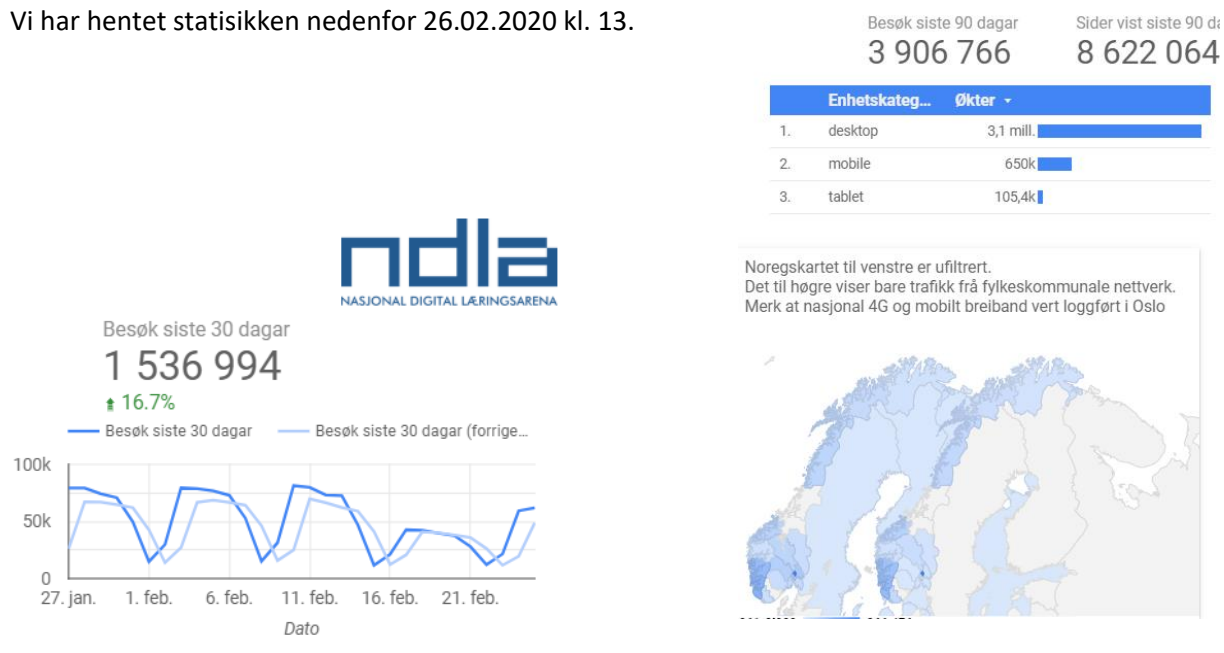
Vi har hentet statisikken nedenfor 26.02.2020 kl. 13.

Besøk siste 90 dagar
3 906 766

Sider vist siste 90 da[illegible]
8 622 064

| | Enhetskateg... | Økter ▾ |
|---|---|---|
| 1. | desktop | 3,1 mill. |
| 2. | mobile | 650k |
| 3. | tablet | 105,4k |

ndla
NASJONAL DIGITAL LÆRINGSARENA

Besøk siste 30 dagar
1 536 994
16.7%

Besøk siste 30 dagar
Besøk siste 30 dagar (forrige...

100k
50k
0
27. jan.
1. feb.
6. feb.
11. feb.
16. feb.
21. feb.
Dato

Noregskartet til venstre er ufiltrert.
Det til høgre viser bare trafikk frå fylkeskommunale nettverk.
Merk at nasjonal 4G og mobilt breiband vert loggført i Oslo